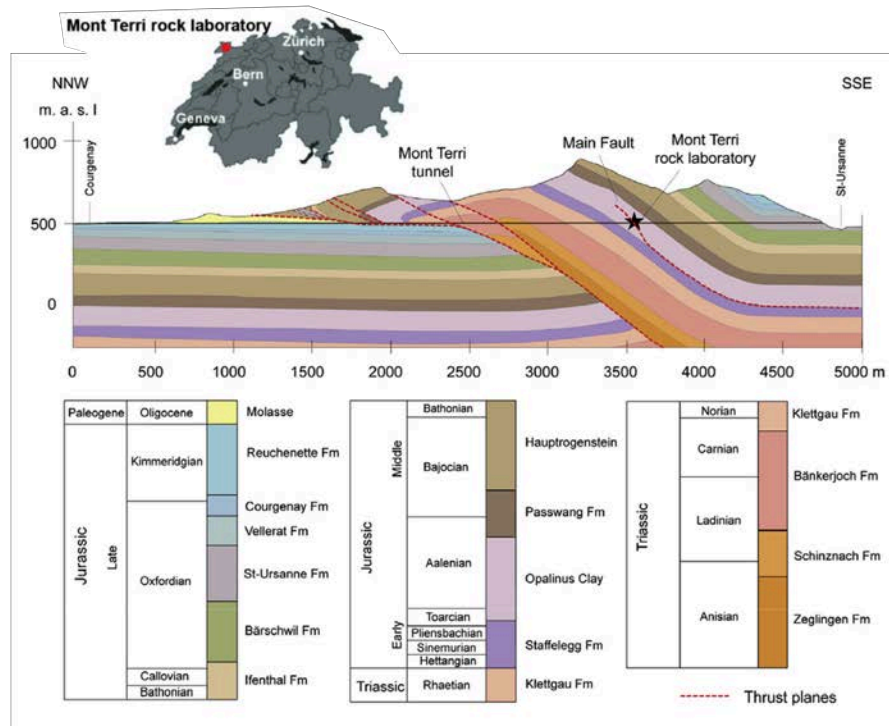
Mont Terri rock laboratory

Zurich
Bern
Geneva

NNW
SSE
m. a. s. l

1000
500
0

Courgenay
St-Ursanne

Mont Terri tunnel
Main Fault
Mont Terri rock laboratory

0 500 1000 1500 2000 2500 3000 3500 4000 4500 5000 m

| | | | |
|---|---|---|---|
| Paleogene | Oligocene | | Molasse |
| Jurassic Late | Kimmeridgian | | Reuchenette Fm |
| | | | Courgenay Fm |
| | Oxfordian | | Vellerat Fm |
| | | | St-Ursanne Fm |
| | | | Bärschwil Fm |
| | Callovian | | Ifenthal Fm |
| | Bathonian | | |

| | | | |
|---|---|---|---|
| Jurassic Middle | Bathonian | | Hauptrogenstein |
| | Bajocian | | |
| | | | Passwang Fm |
| | Aalenian | | Opalinus Clay |
| Early | Toarcian | | |
| | Pliensbachian | | Staffelegg Fm |
| | Sinemurian | | |
| | Hettangian | | |
| Triassic | Rhaetian | | Klettgau Fm |

| | | | |
|---|---|---|---|
| Triassic | Norian | | Klettgau Fm |
| | Carnian | | Bänkerjoch Fm |
| | Ladinian | | |
| | | | Schinznach Fm |
| | Anisian | | Zeglingen Fm |

Thrust planes